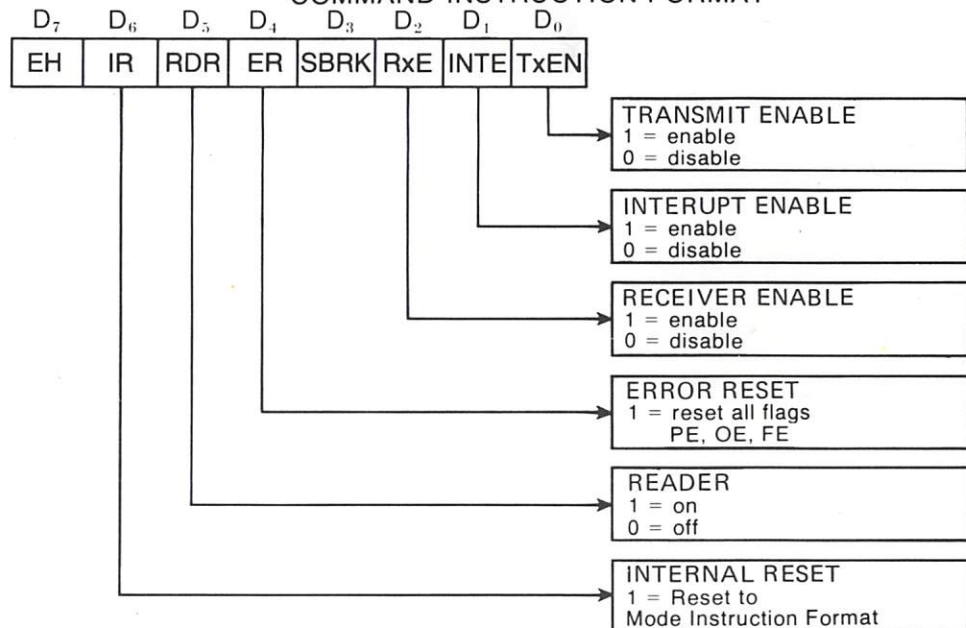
COMMAND INSTRUCTION FORMAT

| $D_7$ | $D_6$ | $D_5$ | $D_4$ | $D_3$ | $D_2$ | $D_1$ | $D_0$ |
|---|---|---|---|---|---|---|---|
| EH | IR | RDR | ER | SBRK | RxE | INTE | TxEN |

TRANSMIT ENABLE
1 = enable
0 = disable

INTERUPT ENABLE
1 = enable
0 = disable

RECEIVER ENABLE
1 = enable
0 = disable

ERROR RESET
1 = reset all flags
PE, OE, FE

READER
1 = on
0 = off

INTERNAL RESET
1 = Reset to
Mode Instruction Format